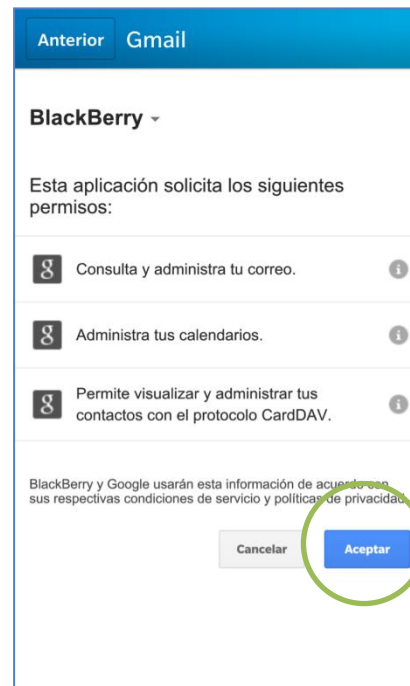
Anterior Gmail

BlackBerry

Esta aplicación solicita los siguientes permisos:

g Consulta y administra tu correo.

g Administra tus calendarios.

g Permite visualizar y administrar tus contactos con el protocolo CardDAV.

BlackBerry y Google usarán esta información de acuerdo con sus respectivas condiciones de servicio y políticas de privacidad.

Cancelar Aceptar